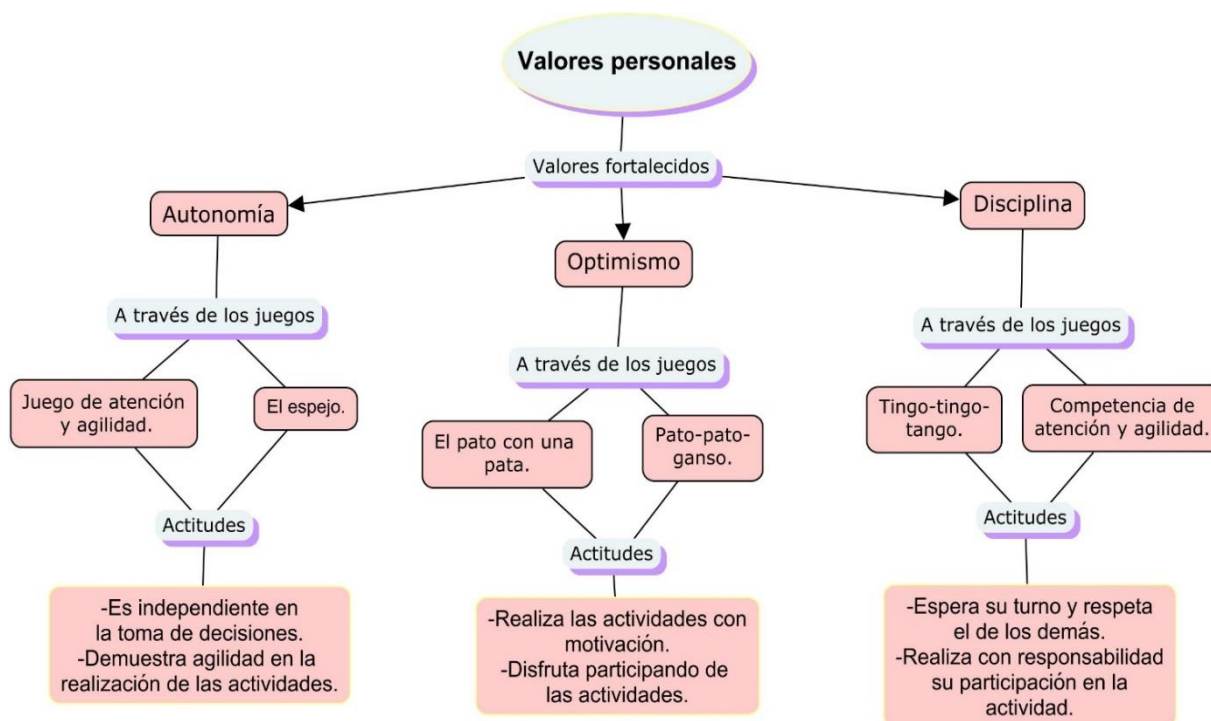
Valores personales

Valores fortalecidos

Autonomía

A través de los juegos

Juego de atención y agilidad.

El espejo.

Actitudes

-Es independiente en la toma de decisiones.
-Demuestra agilidad en la realización de las actividades.

Optimismo

A través de los juegos

El pato con una pata.

Pato-pato-ganso.

Actitudes

-Realiza las actividades con motivación.
-Disfruta participando de las actividades.

Disciplina

A través de los juegos

Tingo-tingo-tango.

Competencia de atención y agilidad.

Actitudes

-Espera su turno y respeta el de los demás.
-Realiza con responsabilidad su participación en la actividad.